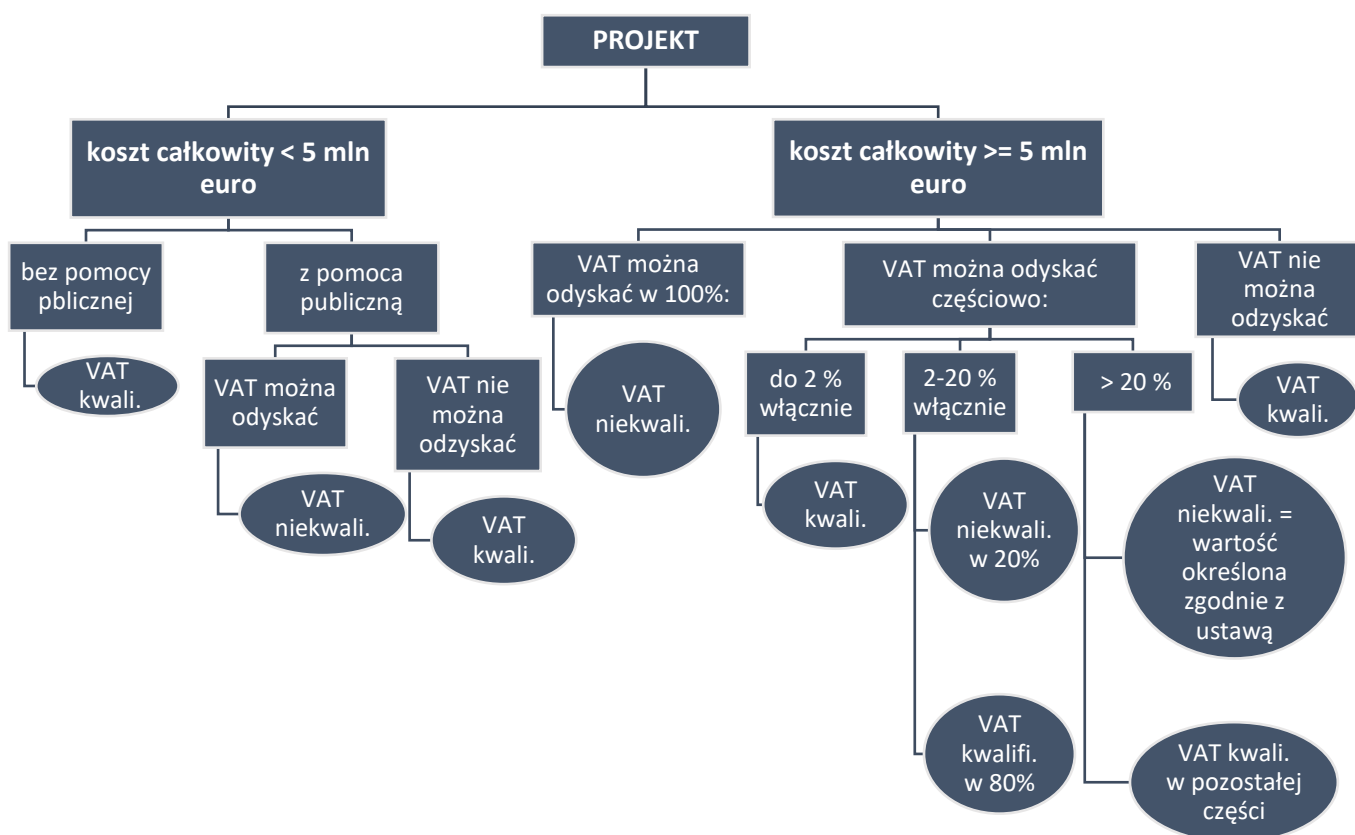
PROJEKT

koszt całkowity < 5 mln euro

bez pomocy pblicznej

VAT kwali.

z pomoca publiczną

VAT można odyskać

VAT niekwali.

VAT nie można odzyskać

VAT kwali.

koszt całkowity >= 5 mln euro

VAT można odyskać w 100%:

VAT niekwali.

VAT można odyskać częściowo:

do 2 % włącznie

VAT kwali.

2-20 % włącznie

VAT niekwali. w 20%

VAT kwalifi. w 80%

> 20 %

VAT niekwali. = wartość określona zgodnie z ustawą

VAT kwali. w pozostałej części

VAT nie można odzyskać

VAT kwali.